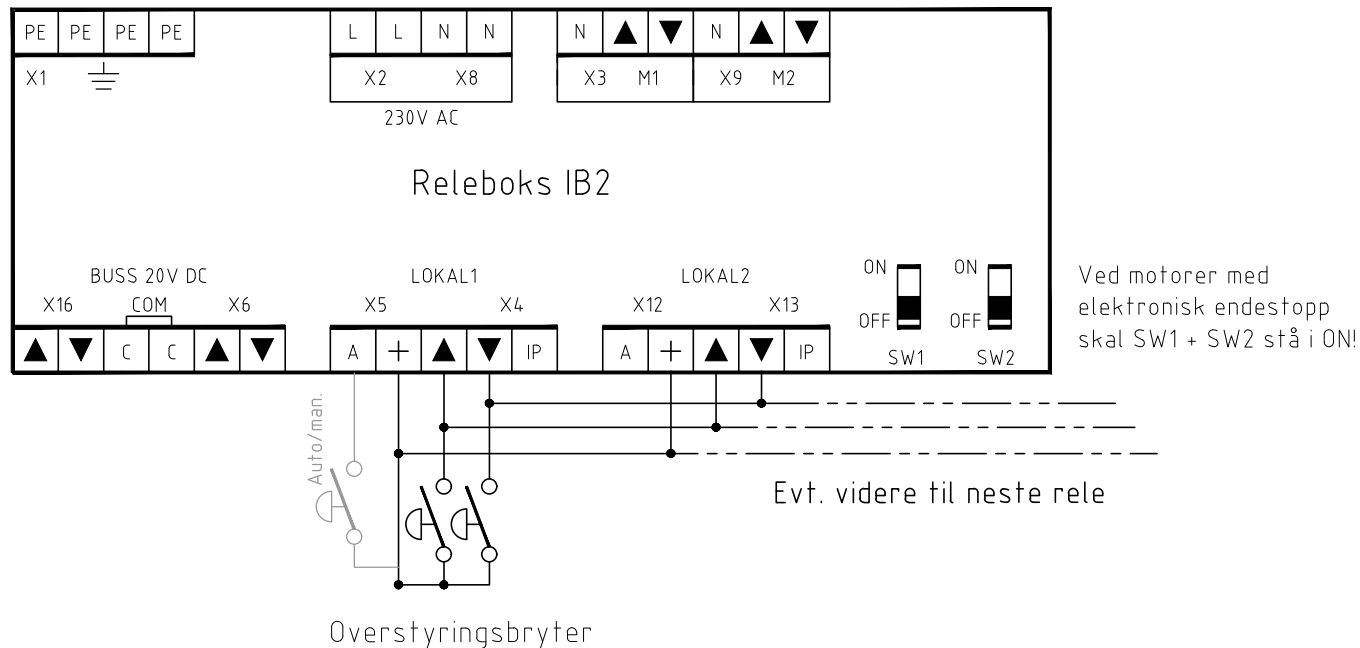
PE PE PE PE
X1

L L N N
X2 X8
230V AC

N ▲ ▼ N ▲ ▼
X3 M1 X9 M2

Releboks IB2

BUSS 20V DC
X16 COM X6
▲ ▼ C C ▲ ▼

LOKAL1
X5 X4
A + ▲ ▼ IP

LOKAL2
X12 X13
A + ▲ ▼ IP

ON
OFF
SW1

ON
OFF
SW2

Ved motorer med elektronisk endestopp skal SW1 + SW2 stå i ON!

Auto/man.

Evt. videre til neste rele

Overstyringsbryter